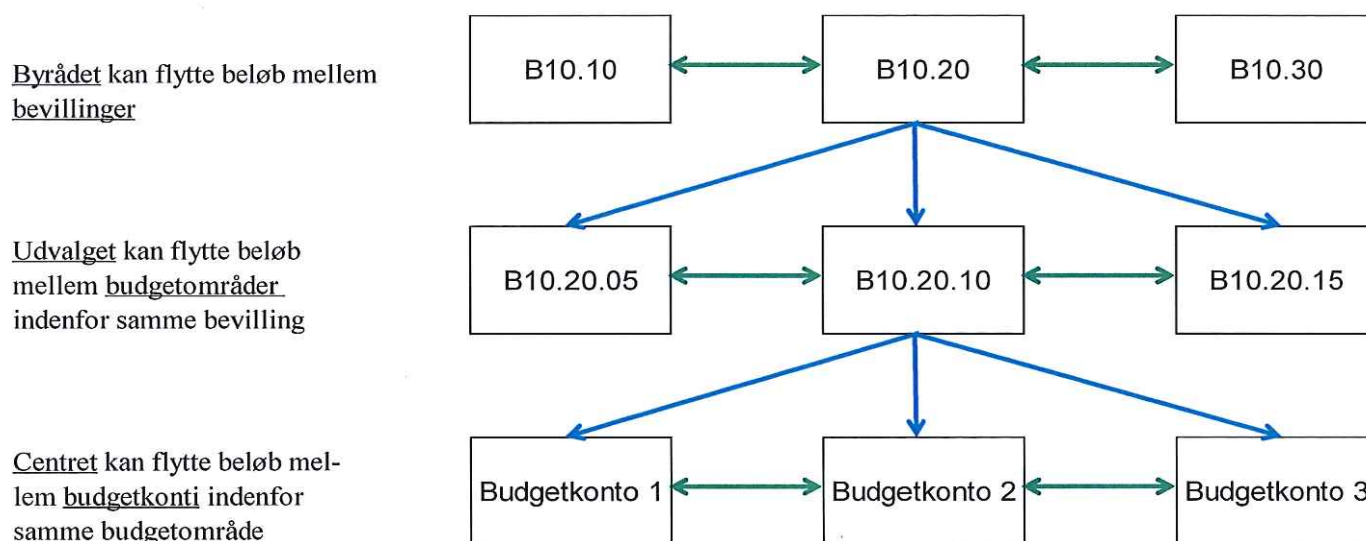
Byrådet kan flytte beløb mellem bevillinger

B10.10

B10.20

B10.30

Udvalget kan flytte beløb mellem budgetområder indenfor samme bevilling

B10.20.05

B10.20.10

B10.20.15

Centret kan flytte beløb mellem budgetkonti indenfor samme budgetområde

Budgetkonto 1

Budgetkonto 2

Budgetkonto 3